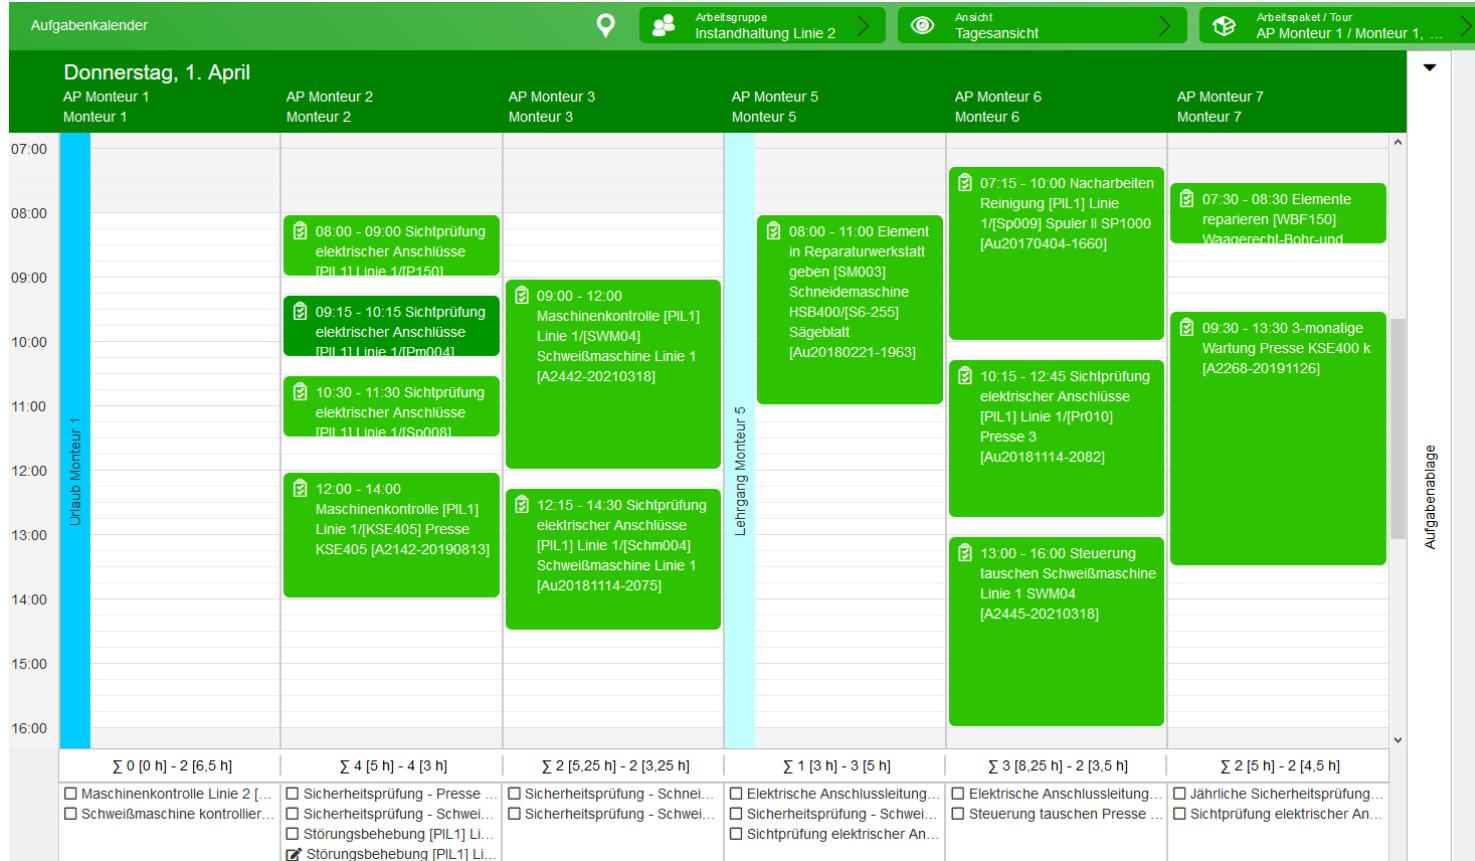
Aufgabenkalender

Arbeitsgruppe
Instandhaltung Linie 2

Ansicht
Tagesansicht

Arbeitspaket / Tour
AP Monteur 1 / Monteur 1, ...

Donnerstag, 1. April

AP Monteur 1
Monteur 1

AP Monteur 2
Monteur 2

AP Monteur 3
Monteur 3

AP Monteur 5
Monteur 5

AP Monteur 6
Monteur 6

AP Monteur 7
Monteur 7

07:00
08:00
09:00
10:00
11:00
12:00
13:00
14:00
15:00
16:00

Urlaub Monteur 1

08:00 - 09:00 Sichtprüfung elektrischer Anschlüsse [PIL1] Linie 1/[P150]

09:15 - 10:15 Sichtprüfung elektrischer Anschlüsse [PIL1] Linie 1/[Pm004]

10:30 - 11:30 Sichtprüfung elektrischer Anschlüsse [PIL1] Linie 1/[Sp008]

12:00 - 14:00 Maschinenkontrolle [PIL1] Linie 1/[KSE405] Presse KSE405 [A2142-20190813]

09:00 - 12:00 Maschinenkontrolle [PIL1] Linie 1/[SWM04] Schweißmaschine Linie 1 [A2442-20210318]

12:15 - 14:30 Sichtprüfung elektrischer Anschlüsse [PIL1] Linie 1/[Schm004] Schweißmaschine Linie 1 [Au20181114-2075]

Lehrgang Monteur 5

08:00 - 11:00 Element in Reparaturwerkstatt geben [SM003] Schneidemaschine HSB400/[S6-255] Sägeblatt [Au20180221-1963]

07:15 - 10:00 Nacharbeiten Reinigung [PIL1] Linie 1/[Sp009] Spuler II SP1000 [Au20170404-1660]

10:15 - 12:45 Sichtprüfung elektrischer Anschlüsse [PIL1] Linie 1/[Pr010] Presse 3 [Au20181114-2082]

13:00 - 16:00 Steuerung tauschen Schweißmaschine Linie 1 SWM04 [A2445-20210318]

07:30 - 08:30 Elemente reparieren [WBF150] Waagerecht-Bohr-und

09:30 - 13:30 3-monatige Wartung Presse KSE400 k [A2268-20191126]

Aufgabenablage

∑ 0 [0 h] - 2 [6,5 h]
∑ 4 [5 h] - 4 [3 h]
∑ 2 [5,25 h] - 2 [3,25 h]
∑ 1 [3 h] - 3 [5 h]
∑ 3 [8,25 h] - 2 [3,5 h]
∑ 2 [5 h] - 2 [4,5 h]

☐ Maschinenkontrolle Linie 2 [...
☐ Schweißmaschine kontrollier...

☐ Sicherheitsprüfung - Presse ...
☐ Sicherheitsprüfung - Schwei...
☐ Störungsbehebung [PIL1] Li...
Störungsbehebung [PIL1] Li...

☐ Sicherheitsprüfung - Schnei...
☐ Sicherheitsprüfung - Schwei...

☐ Elektrische Anschlussleitung...
☐ Sicherheitsprüfung - Schwei...
☐ Sichtprüfung elektrischer An...

☐ Elektrische Anschlussleitung...
☐ Steuerung tauschen Presse ...

☐ Jährliche Sicherheitsprüfung...
☐ Sichtprüfung elektrischer An...